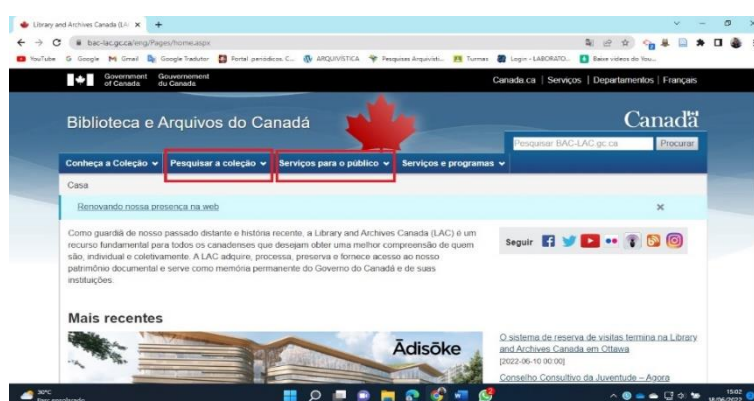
Library and Archives Canada (LA ×

bac-lac.gc.ca/eng/Pages/home.aspx

YouTube Google Gmail Google Tradutor Portal periódicos C... ARQUIVÍSTICA Pesquisas Arquivísti... Turmas Login - LABORATO... Baixe vídeos do You...

Government of Canada Gouvernement du Canada

Canada.ca | Serviços | Departamentos | Français

Biblioteca e Arquivos do Canadá

Canadä

Pesquisar BAC-LAC.gc.ca Procurar

Conheça a Coleção ⌄ Pesquisar a coleção ⌄ Serviços para o público ⌄ Serviços e programas ⌄

Casa

Renovando nossa presença na web ×

Como guardiã de nosso passado distante e história recente, a Library and Archives Canada (LAC) é um recurso fundamental para todos os canadenses que desejam obter uma melhor compreensão de quem são, individual e coletivamente. A LAC adquire, processa, preserva e fornece acesso ao nosso patrimônio documental e serve como memória permanente do Governo do Canadá e de suas instituições.

Seguir

Mais recentes

Ādisōke

O sistema de reserva de visitas termina na Library and Archives Canada em Ottawa

[2022-06-10 00:00]

Conselho Consultivo da Juventude – Agora

30°C Parc ensolarado

15:02 16/06/2022